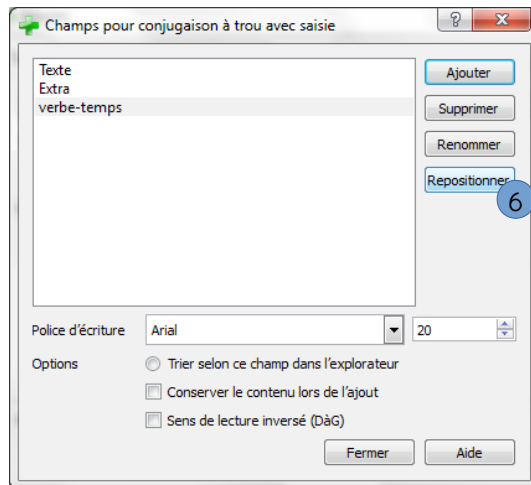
Champs pour conjugaison à trou avec saisie

?

Texte
Extra
verbe-temps

Ajouter
Supprimer
Renommer
Repositionner

6

Police d'écriture
Arial
20

Options
Trier selon ce champ dans l'explorateur
Conserver le contenu lors de l'ajout
Sens de lecture inversé (DàG)

Fermer
Aide